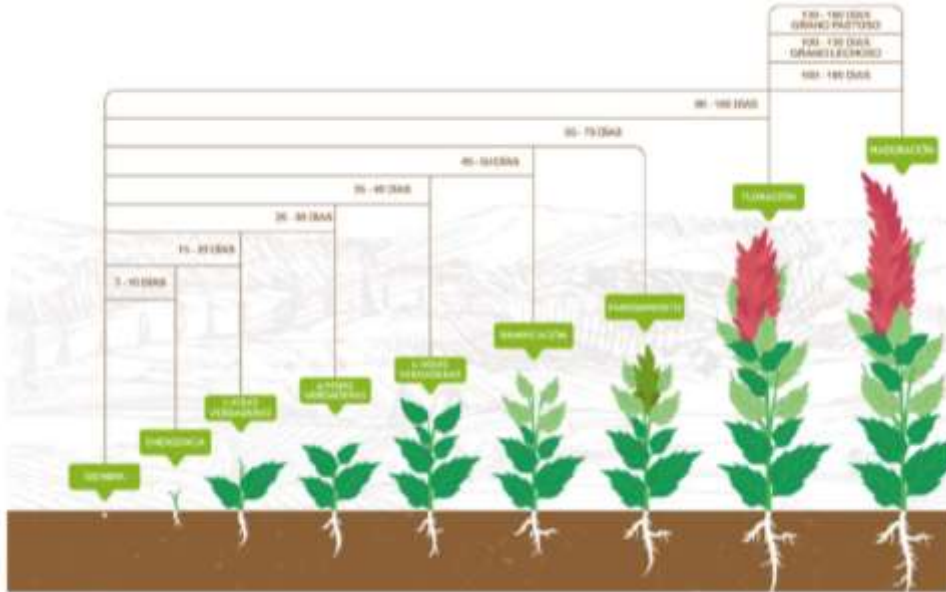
130 - 180 DÍAS GRANO PASTOSO

100 - 130 DÍAS GRANO LECHOSO

100 - 180 DÍAS

90 - 100 DÍAS

55 - 75 DÍAS

45 - 50 DÍAS

35 - 40 DÍAS

25 - 30 DÍAS

15 - 20 DÍAS

5 - 10 DÍAS

SIEMBRA

EMERGENCIA

2 HOJAS VERDADERAS

4 HOJAS VERDADERAS

6 HOJAS VERDADERAS

RAMIFICACIÓN

PANOJAMIENTO

FLORACIÓN

MADURACIÓN